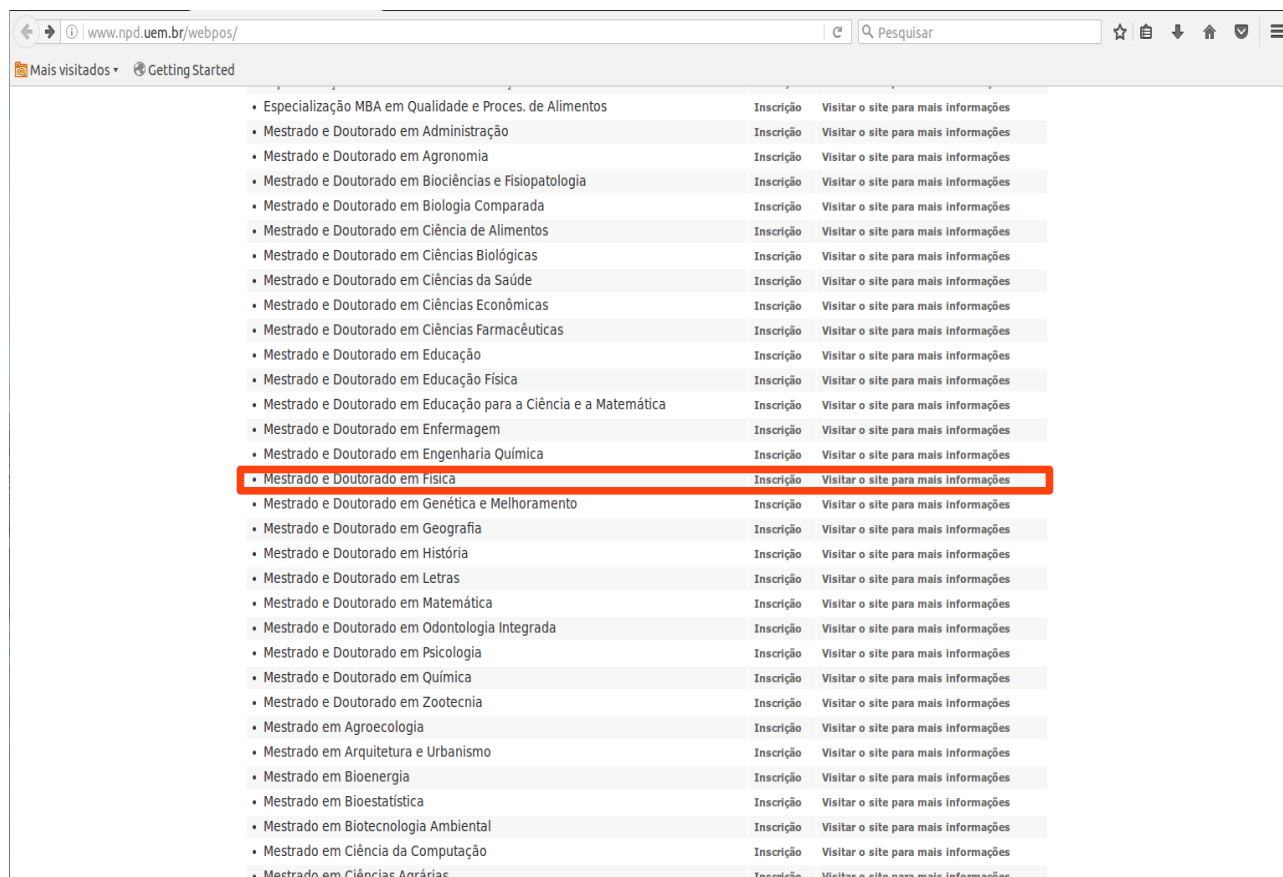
www.npd.uem.br/webpos/

Pesquisar

Mais visitados
Getting Started

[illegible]

| | | |
|---|---|---|
| • Especialização MBA em Qualidade e Proces. de Alimentos | Inscrição | Visitar o site para mais informações |
| • Mestrado e Doutorado em Administração | Inscrição | Visitar o site para mais informações |
| • Mestrado e Doutorado em Agronomia | Inscrição | Visitar o site para mais informações |
| • Mestrado e Doutorado em Biociências e Fisiopatologia | Inscrição | Visitar o site para mais informações |
| • Mestrado e Doutorado em Biologia Comparada | Inscrição | Visitar o site para mais informações |
| • Mestrado e Doutorado em Ciência de Alimentos | Inscrição | Visitar o site para mais informações |
| • Mestrado e Doutorado em Ciências Biológicas | Inscrição | Visitar o site para mais informações |
| • Mestrado e Doutorado em Ciências da Saúde | Inscrição | Visitar o site para mais informações |
| • Mestrado e Doutorado em Ciências Econômicas | Inscrição | Visitar o site para mais informações |
| • Mestrado e Doutorado em Ciências Farmacêuticas | Inscrição | Visitar o site para mais informações |
| • Mestrado e Doutorado em Educação | Inscrição | Visitar o site para mais informações |
| • Mestrado e Doutorado em Educação Física | Inscrição | Visitar o site para mais informações |
| • Mestrado e Doutorado em Educação para a Ciência e a Matemática | Inscrição | Visitar o site para mais informações |
| • Mestrado e Doutorado em Enfermagem | Inscrição | Visitar o site para mais informações |
| • Mestrado e Doutorado em Engenharia Química | Inscrição | Visitar o site para mais informações |
| • Mestrado e Doutorado em Física | Inscrição | Visitar o site para mais informações |
| • Mestrado e Doutorado em Genética e Melhoramento | Inscrição | Visitar o site para mais informações |
| • Mestrado e Doutorado em Geografia | Inscrição | Visitar o site para mais informações |
| • Mestrado e Doutorado em História | Inscrição | Visitar o site para mais informações |
| • Mestrado e Doutorado em Letras | Inscrição | Visitar o site para mais informações |
| • Mestrado e Doutorado em Matemática | Inscrição | Visitar o site para mais informações |
| • Mestrado e Doutorado em Odontologia Integrada | Inscrição | Visitar o site para mais informações |
| • Mestrado e Doutorado em Psicologia | Inscrição | Visitar o site para mais informações |
| • Mestrado e Doutorado em Química | Inscrição | Visitar o site para mais informações |
| • Mestrado e Doutorado em Zootecnia | Inscrição | Visitar o site para mais informações |
| • Mestrado em Agroecologia | Inscrição | Visitar o site para mais informações |
| • Mestrado em Arquitetura e Urbanismo | Inscrição | Visitar o site para mais informações |
| • Mestrado em Bioenergia | Inscrição | Visitar o site para mais informações |
| • Mestrado em Bioestatística | Inscrição | Visitar o site para mais informações |
| • Mestrado em Biotecnologia Ambiental | Inscrição | Visitar o site para mais informações |
| • Mestrado em Ciência da Computação | Inscrição | Visitar o site para mais informações |
| • Mestrado em Ciências Agrárias | Inscrição | Visitar o site para mais informações |